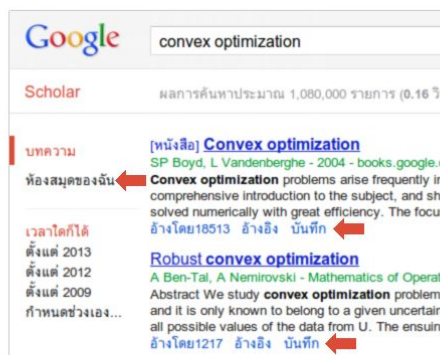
Google

convex optimization

Scholar

ผลการค้นหาประมาณ 1,080,000 รายการ (0.16 วิ

บทความ

ห้องสมุดของฉัน

เวลาใดก็ได้
ตั้งแต่ 2013
ตั้งแต่ 2012
ตั้งแต่ 2009
กำหนดช่วงเอง...

[หนังสือ] Convex optimization
SP Boyd, L Vandenberghe - 2004 - books.google.
Convex optimization problems arise frequently i
comprehensive introduction to the subject, and sh
solved numerically with great efficiency. The focu
อ้างโดย18513 อ้างอิง บันทึก

Robust convex optimization
A Ben-Tal, A Nemirovski - Mathematics of Operat
Abstract We study convex optimization problem
and it is only known to belong to a given uncertai
all possible values of the data from U. The ensuin
อ้างโดย1217 อ้างอิง บันทึก